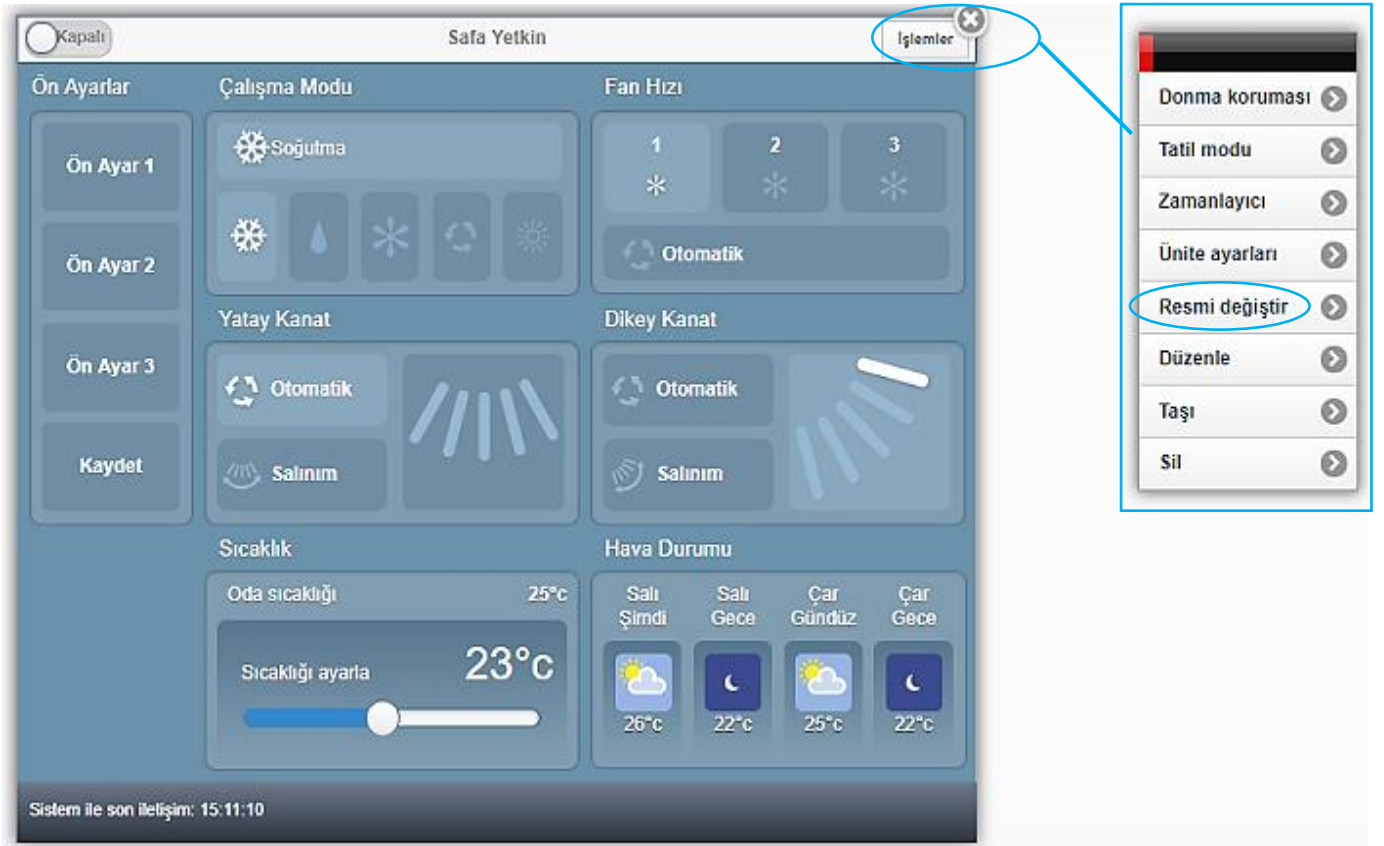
Kapalı

Safa Yetkin

İşlemler

Ön Ayarlar

Ön Ayar 1

Ön Ayar 2

Ön Ayar 3

Kaydet

Çalışma Modu

Soğutma

Fan Hızı

1

2

3

Otomatik

Yatay Kanat

Otomatik

Salınım

Dikey Kanat

Otomatik

Salınım

Sıcaklık

Oda sıcaklığı 25°c

Sıcaklığı ayarla 23°c

Hava Durumu

| Salı Şimdi | Salı Gece | Çar Gündüz | Çar Gece |
|---|---|---|---|
| 26°c | 22°c | 25°c | 22°c |

Sistem ile son iletişim: 15:11:10

Donma koruması

Tatil modu

Zamanlayıcı

Ünite ayarları

Resmi değiştir

Düzenle

Taşı

Sil